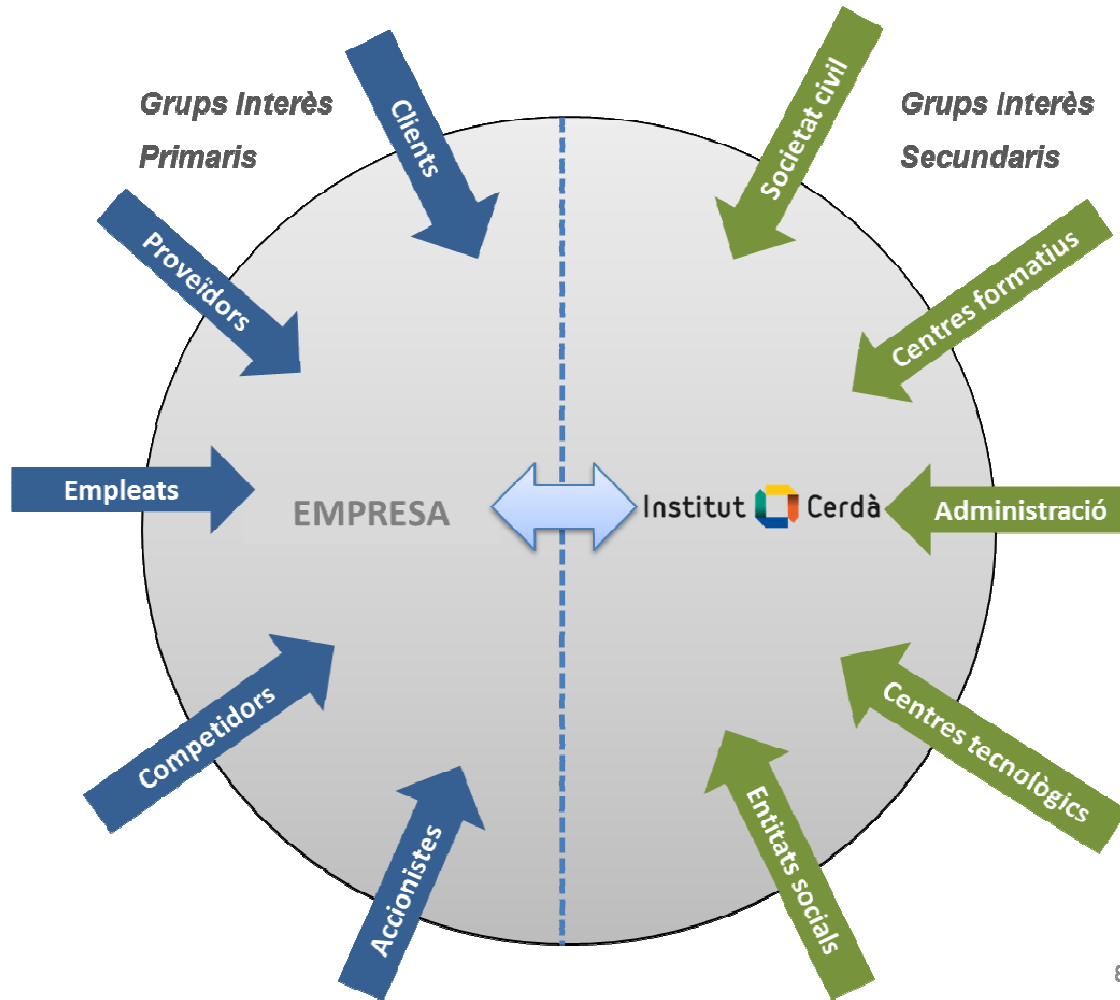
Grups Interès Primaris

Clients

Proveïdors

Empleats

EMPRESA

Competidors

Accionistes

Grups Interès Secundaris

Societat civil

Centres formatius

Institut Cerdà

Administració

Centres tecnològics

Entitats socials

8